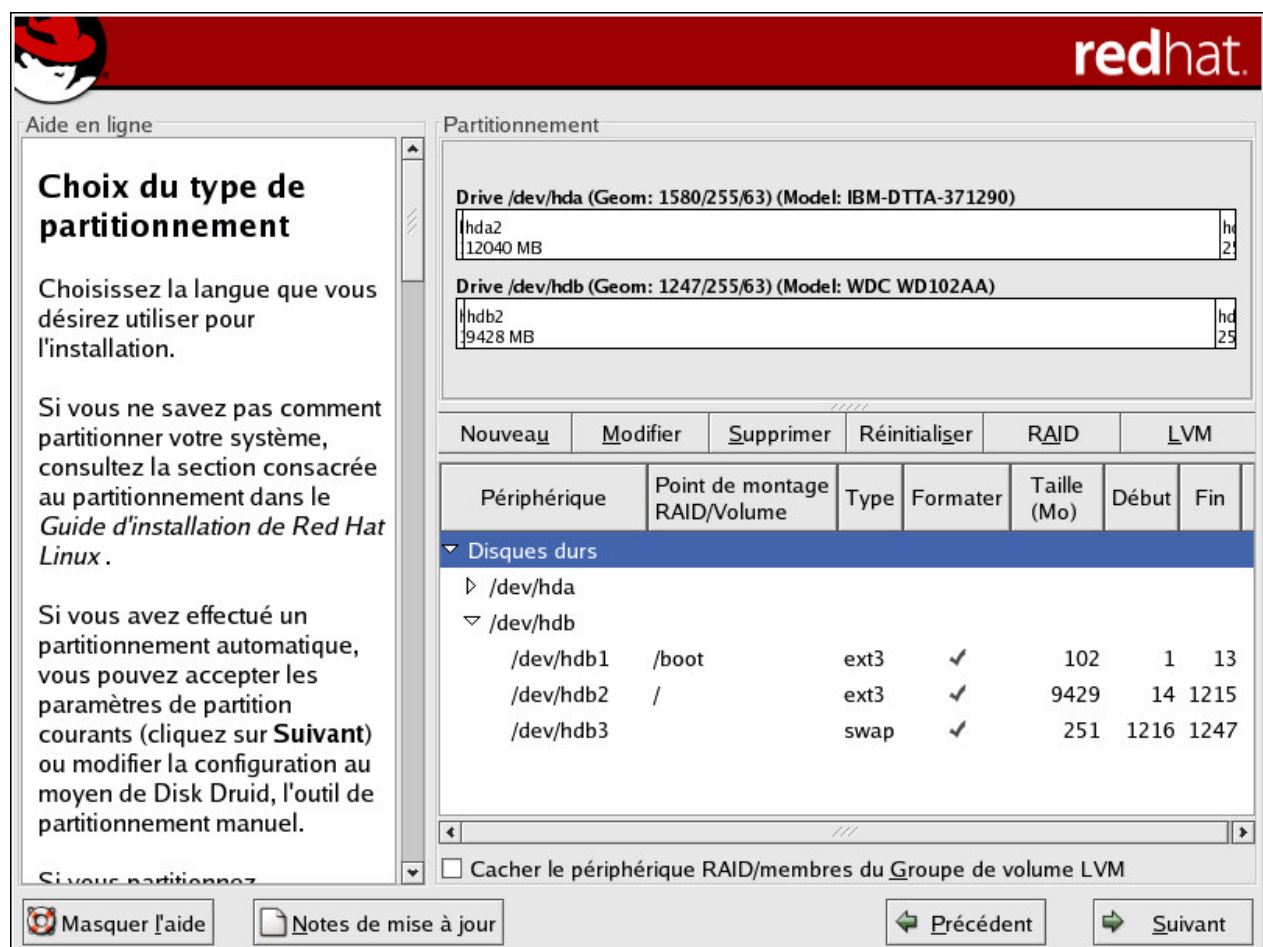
redhat.

Aide en ligne

Choix du type de partitionnement

Choisissez la langue que vous désirez utiliser pour l'installation.

Si vous ne savez pas comment partitionner votre système, consultez la section consacrée au partitionnement dans le *Guide d'installation de Red Hat Linux* .

Si vous avez effectué un partitionnement automatique, vous pouvez accepter les paramètres de partition courants (cliquez sur **Suivant**) ou modifier la configuration au moyen de Disk Druid, l'outil de partitionnement manuel.

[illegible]

Partitionnement

Drive /dev/hda (Geom: 1580/255/63) (Model: IBM-DTTA-371290)
hda2
12040 MB
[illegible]

Drive /dev/hdb (Geom: 1247/255/63) (Model: WDC WD102AA)
hdb2
9428 MB
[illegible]

Nouveau | Modifier | Supprimer | Réinitialiser | RAID | LVM

| Périphérique | Point de montage RAID/Volume | Type | Formater | Taille (Mo) | Début | Fin |
|---|---|---|---|---|---|---|
| Disques durs | | | | | | |
| /dev/hda | | | | | | |
| /dev/hdb | | | | | | |
| /dev/hdb1 | /boot | ext3 | ✓ | 102 | 1 | 13 |
| /dev/hdb2 | / | ext3 | ✓ | 9429 | 14 | 1215 |
| /dev/hdb3 | | swap | ✓ | 251 | 1216 | 1247 |

Cacher le périphérique RAID/membres du Groupe de volume LVM

Masquer l'aide | Notes de mise à jour | Précédent | Suivant